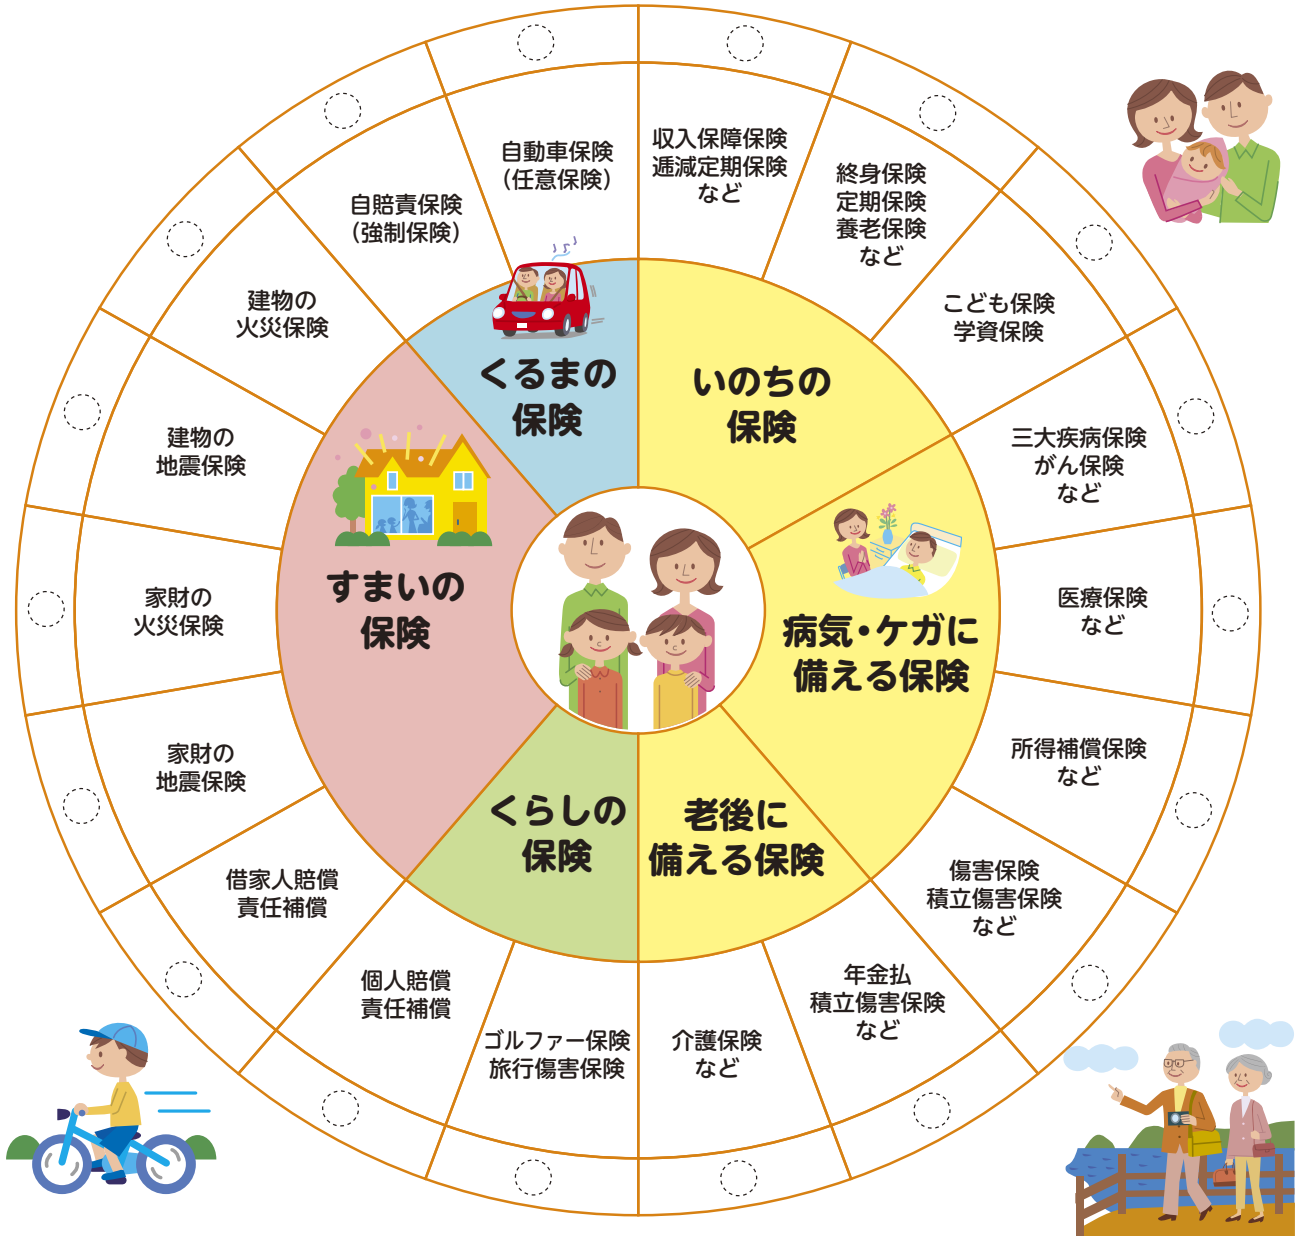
自動車保険
(任意保険)

収入保障保険
逓減定期保険
など

終身保険
定期保険
養老保険
など

こども保険
学資保険

三大疾病保険
がん保険
など

医療保険
など

所得補償保険
など

傷害保険
積立傷害保険
など

年金払
積立傷害保険
など

介護保険
など

ゴルファー保険
旅行傷害保険

個人賠償
責任補償

借家人賠償
責任補償

家財の
地震保険

家財の
火災保険

建物の
地震保険

建物の
火災保険

自賠責保険
(強制保険)

くるまの
保険

いのちの
保険

病気・ケガに
備える保険

老後に
備える保険

くらしの
保険

すまいの
保険